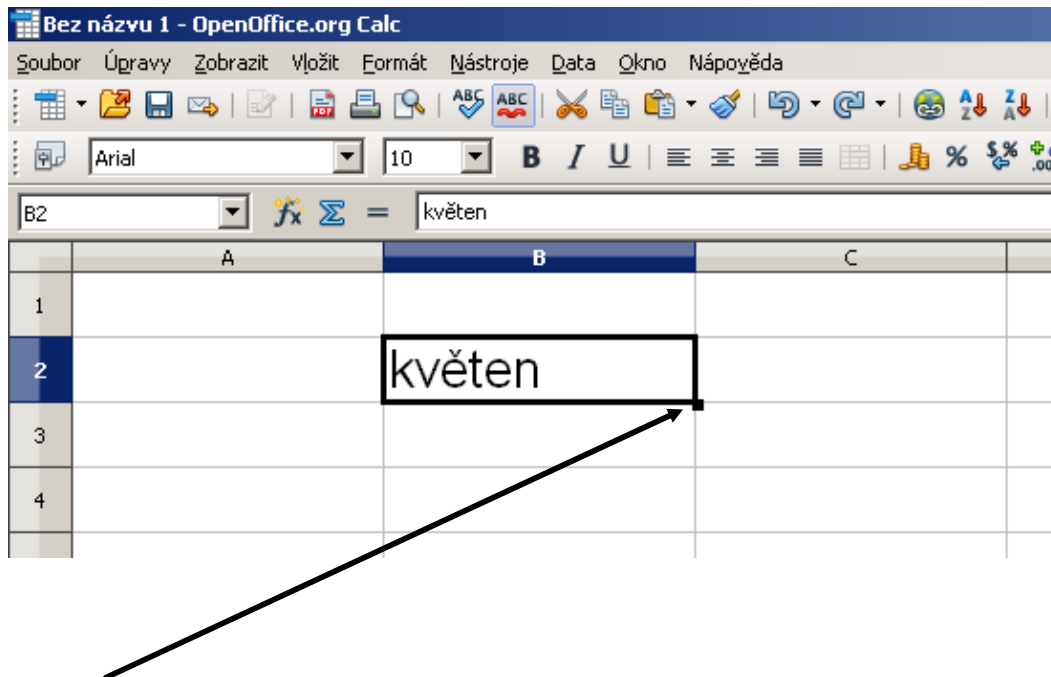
Bez názvu 1 - OpenOffice.org Calc

Soubor Úpravy Zobrazit Vložit Formát Nástroje Data Okno Nápověda

Arial 10 B I U %

B2 květen

| | A | B | C |
|---|---|---|---|
| 1 | | | |
| 2 | | květen | |
| 3 | | | |
| 4 | | | |